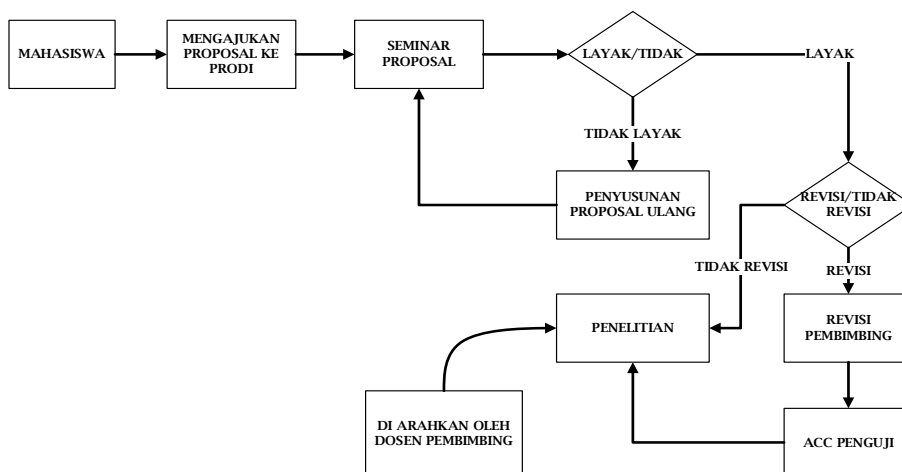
MAHASISWA

MENGAJUKAN PROPOSAL KE PRODI

SEMINAR PROPOSAL

LAYAK/TIDAK

LAYAK

TIDAK LAYAK

PENYUSUNAN PROPOSAL ULANG

REVISI/TIDAK REVISI

TIDAK REVISI

REVISI

PENELITIAN

REVISI PEMBIMBING

DI ARAHKAN OLEH DOSEN PEMBIMBING

ACC PENGUJI